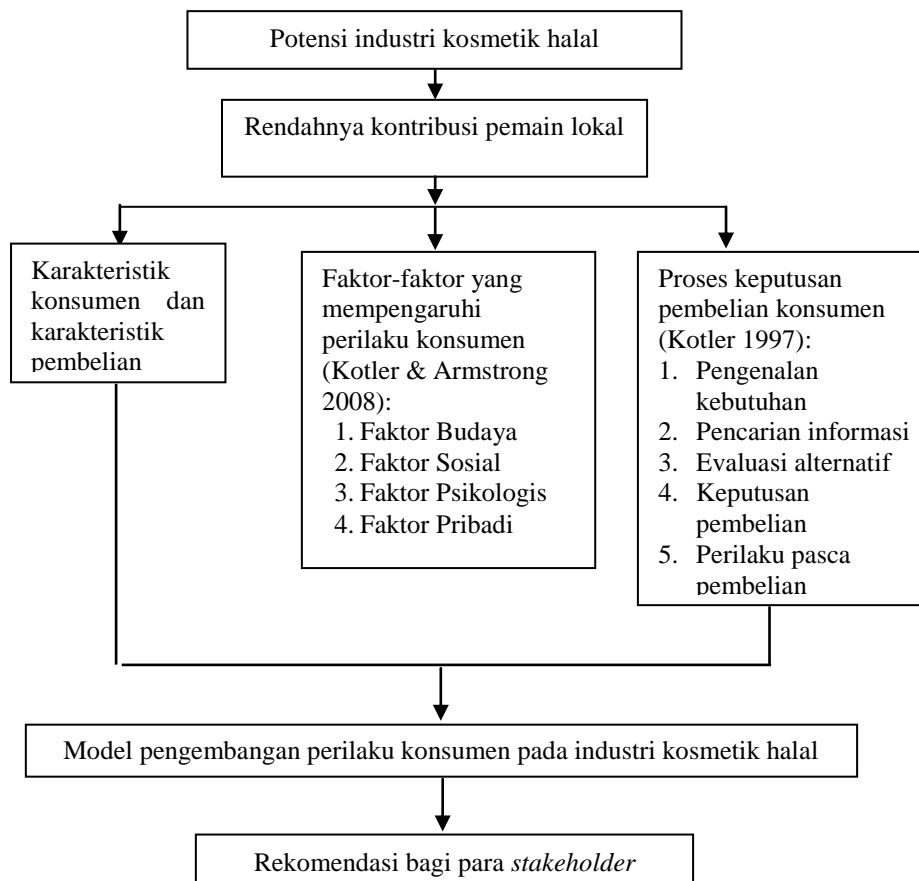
Potensi industri kosmetik halal

Rendahnya kontribusi pemain lokal

Karakteristik konsumen dan karakteristik pembelian

Faktor-faktor yang mempengaruhi perilaku konsumen (Kotler & Armstrong 2008):
1. Faktor Budaya
2. Faktor Sosial
3. Faktor Psikologis
4. Faktor Pribadi

Proses keputusan pembelian konsumen (Kotler 1997):
1. Pengenalan kebutuhan
2. Pencarian informasi
3. Evaluasi alternatif
4. Keputusan pembelian
5. Perilaku pasca pembelian

Model pengembangan perilaku konsumen pada industri kosmetik halal

Rekomendasi bagi para *stakeholder*